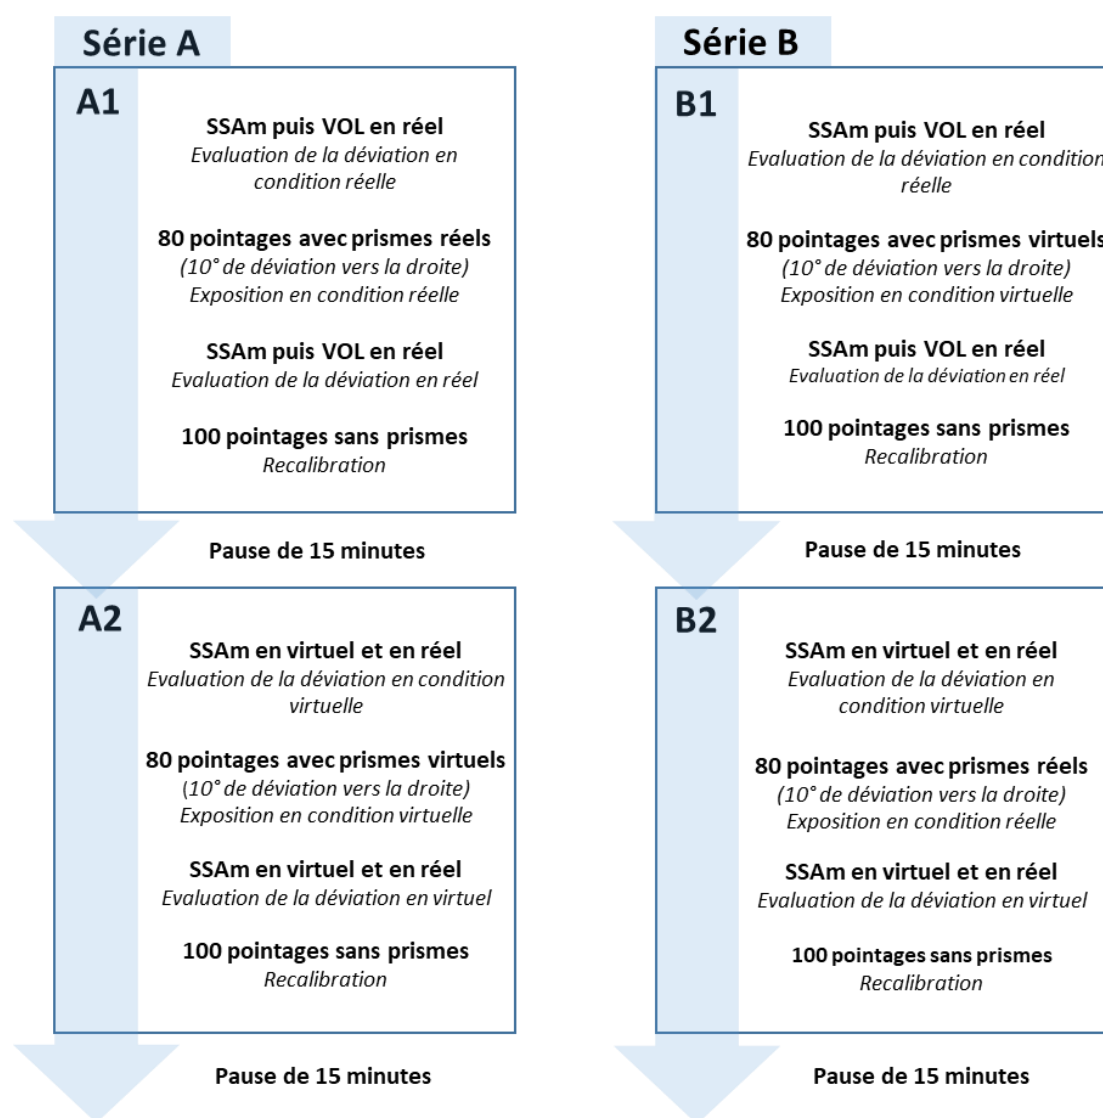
Série A

A1

SSAm puis VOL en réel
Evaluation de la déviation en condition réelle

80 pointages avec prismes réels
(10° de déviation vers la droite)
Exposition en condition réelle

SSAm puis VOL en réel
Evaluation de la déviation en réel

100 pointages sans prismes
Recalibration

Pause de 15 minutes

A2

SSAm en virtuel et en réel
Evaluation de la déviation en condition virtuelle

80 pointages avec prismes virtuels
(10° de déviation vers la droite)
Exposition en condition virtuelle

SSAm en virtuel et en réel
Evaluation de la déviation en virtuel

100 pointages sans prismes
Recalibration

Pause de 15 minutes

Série B

B1

SSAm puis VOL en réel
Evaluation de la déviation en condition réelle

80 pointages avec prismes virtuels
(10° de déviation vers la droite)
Exposition en condition virtuelle

SSAm puis VOL en réel
Evaluation de la déviation en réel

100 pointages sans prismes
Recalibration

Pause de 15 minutes

B2

SSAm en virtuel et en réel
Evaluation de la déviation en condition virtuelle

80 pointages avec prismes réels
(10° de déviation vers la droite)
Exposition en condition réelle

SSAm en virtuel et en réel
Evaluation de la déviation en virtuel

100 pointages sans prismes
Recalibration

Pause de 15 minutes